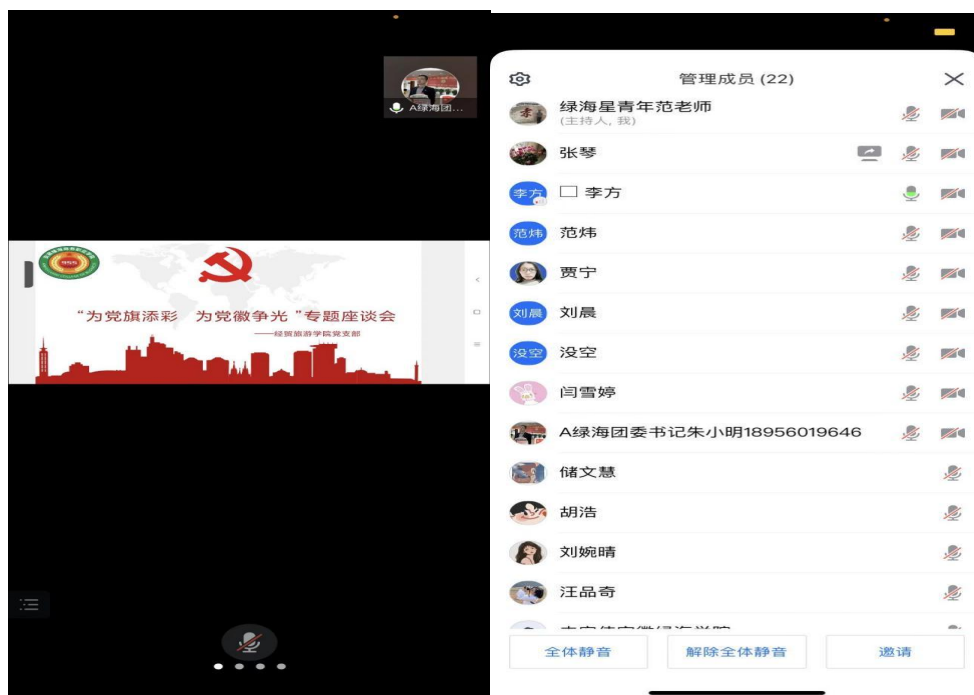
A绿海团...

"为党旗添彩 为党徽争光"专题座谈会
——经贸旅游学院党支部

管理成员 (22)

绿海星青年范老师
(主持人, 我)

张琴

李方 □ 李方

范炜 范炜

贾宁

刘晨 刘晨

没空 没空

闫雪婷

A绿海团委书记朱小明18956019646

储文慧

胡浩

刘婉晴

汪品奇

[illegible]

全体静音

解除全体静音

邀请